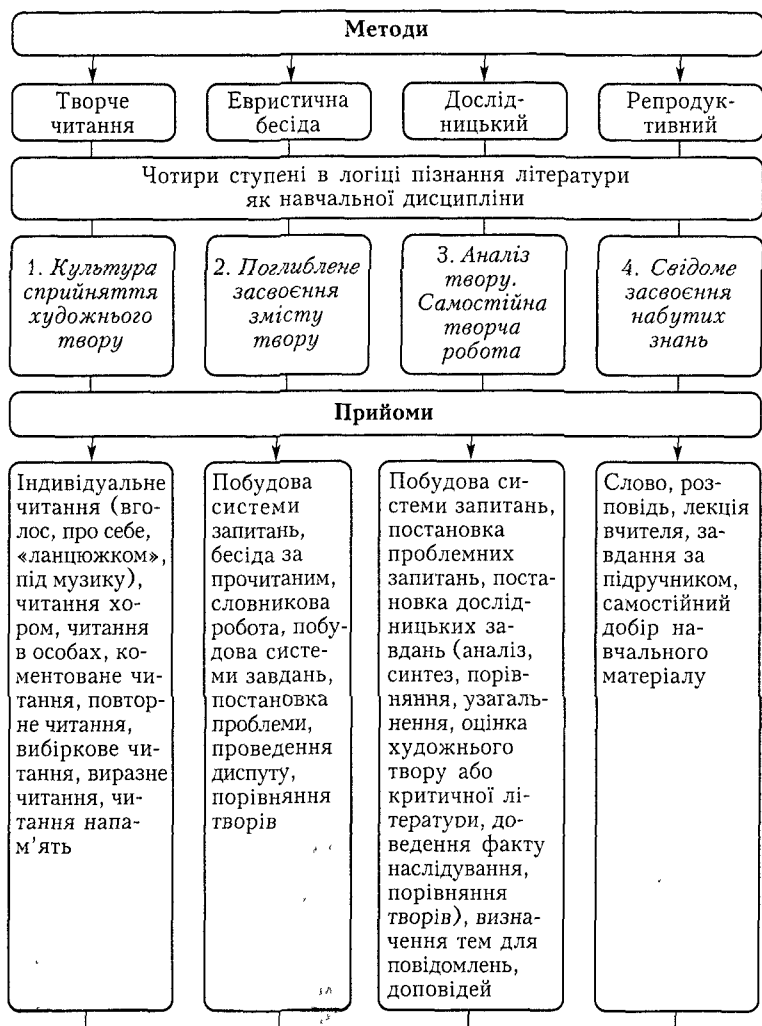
Методи

Творче читання

Евристична бесіда

Дослідницький

Репродуктивний

Чотири ступені в логіці пізнання літератури як навчальної дисципліни

1. Культура сприйняття художнього твору

2. Поглиблене засвоєння змісту твору

3. Аналіз твору. Самостійна творча робота

4. Свідоме засвоєння набутих знань

Прийоми

Індивідуальне читання (вголос, про себе, «ланцюжком», під музику), читання хором, читання в особах, коментоване читання, повторне читання, вибіркове читання, виразне читання, читання напам'ять

Побудова системи запитань, бесіда за прочитаним, словникова робота, побудова системи завдань, постановка проблеми, проведення диспуту, порівняння творів

Побудова системи запитань, постановка проблемних запитань, постановка дослідницьких завдань (аналіз, синтез, порівняння, узагальнення, оцінка художнього твору або критичної літератури, доведення факту наслідування, порівняння творів), визначення тем для повідомлень, доповідей

Слово, розповідь, лекція вчителя, завдання за підручником, самостійний добір навчального матеріалу